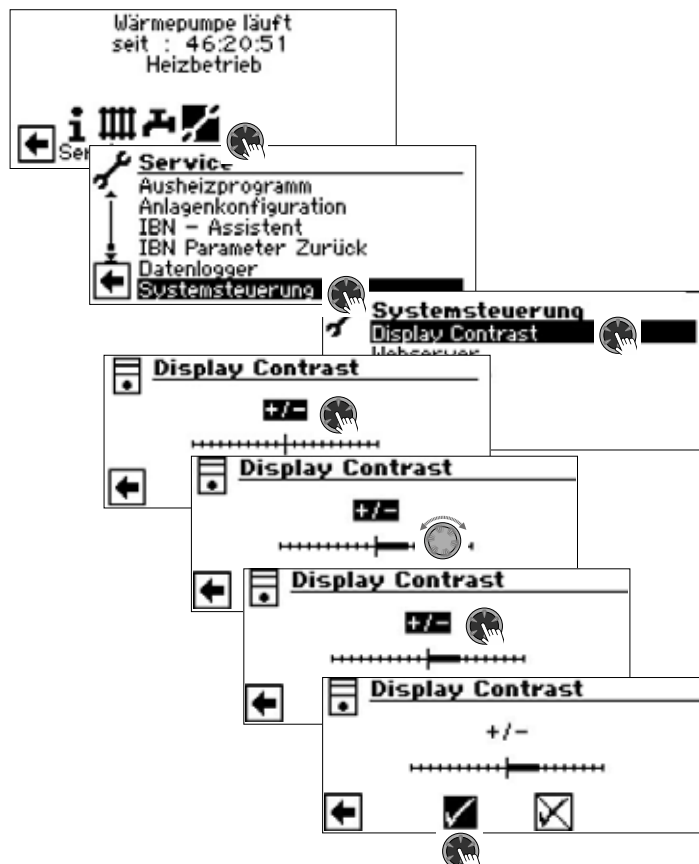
Wärmepumpe läuft
seit : 46:20:51
Heizbetrieb

Ser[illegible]

Service
Ausheizprogramm
Anlagenkonfiguration
IBN - Assistent
IBN Parameter Zurück
Datenlogger
Systemsteuerung

Systemsteuerung
Display Contrast
Webserver

Display Contrast
+/-

Display Contrast
+/-

Display Contrast
+/-

Display Contrast
+/-